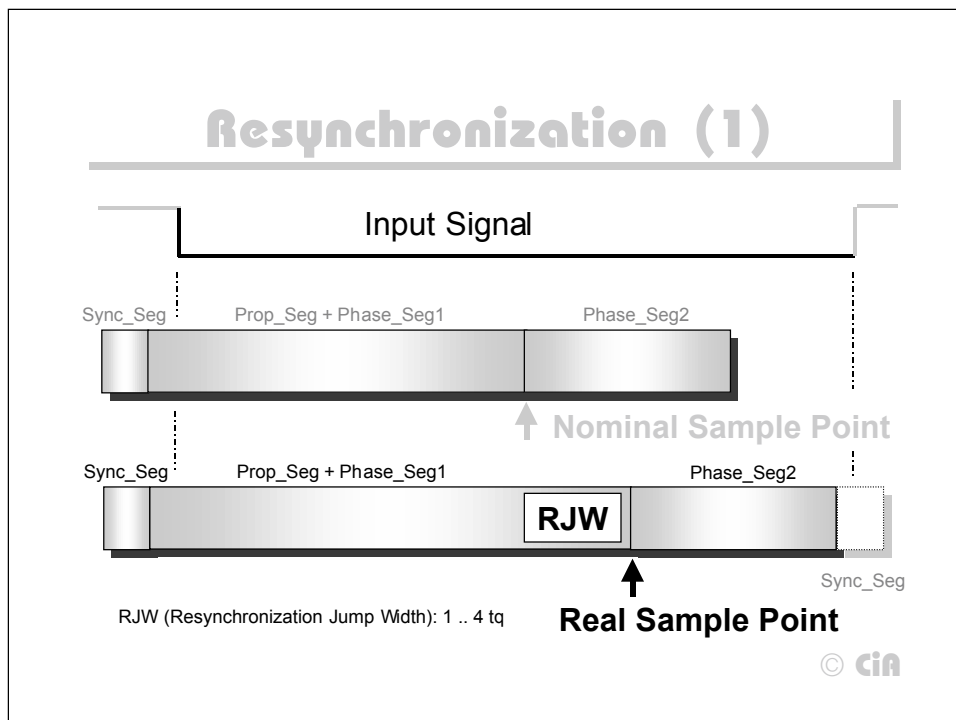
Resynchronization (1)

Input Signal

Sync_Seg

Prop_Seg + Phase_Seg1

Phase_Seg2

Nominal Sample Point

Sync_Seg

Prop_Seg + Phase_Seg1

RJW

Phase_Seg2

Sync_Seg

RJW (Resynchronization Jump Width): 1 .. 4 tq

Real Sample Point

© CiA